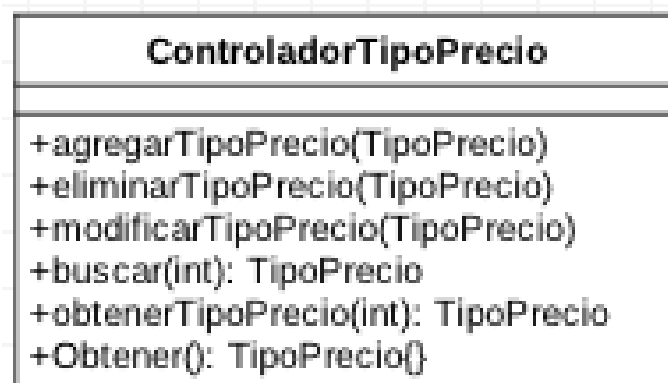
ControladorTipoPrecio

+agregarTipoPrecio(TipoPrecio)
+eliminarTipoPrecio(TipoPrecio)
+modificarTipoPrecio(TipoPrecio)
+buscar(int): TipoPrecio
+obtenerTipoPrecio(int): TipoPrecio
+Obtener(): TipoPrecio{}